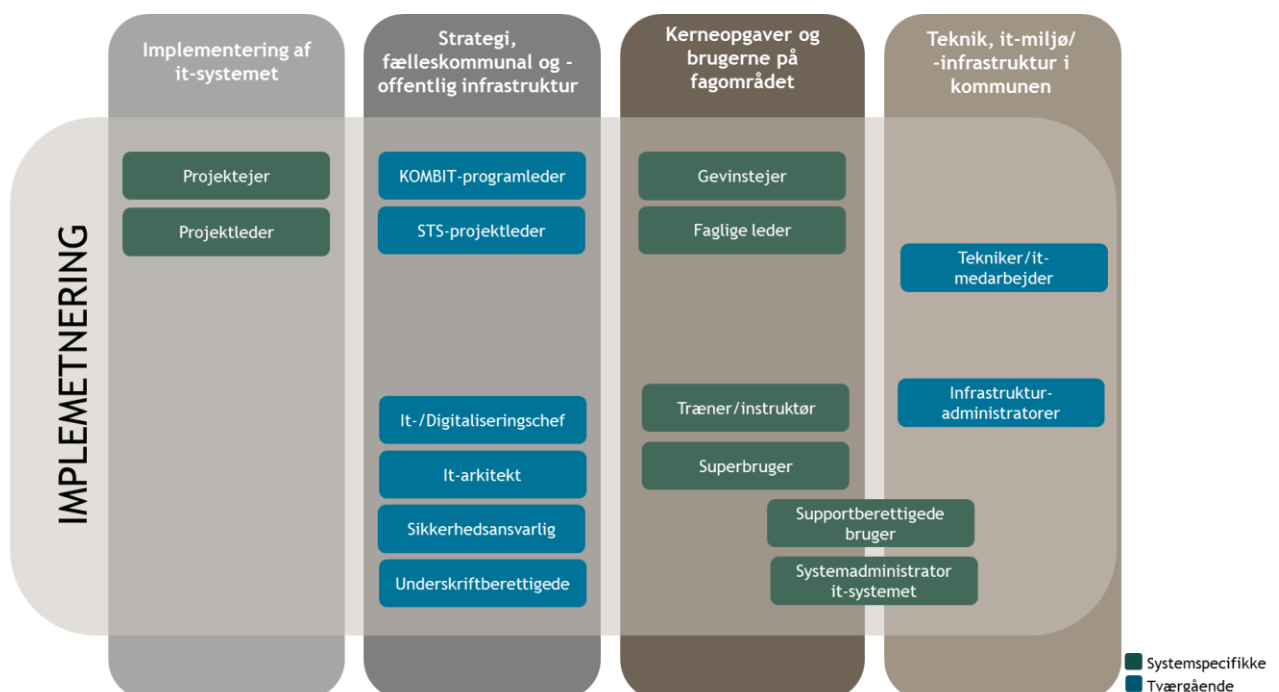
Implementering af it-systemet

Strategi, fælleskommunal og - offentlig infrastruktur

Kerneopgaver og brugerne på fagområdet

Teknik, it-miljø/ -infrastruktur i kommunen

IMPLEMETNERING

Projektejer

Projektleder

KOMBIT-programleder

STS-projektleder

Gevinstejer

Faglige leder

Tekniker/it-medarbejder

It-/Digitaliseringschef

It-arkitekt

Sikkerhedsansvarlig

Underskriftberettigede

Træner/instruktør

Superbruger

Supportberettigede bruger

Systemadministrator it-systemet

Infrastruktur-administratorer

Systemspecifikke

Tværgående